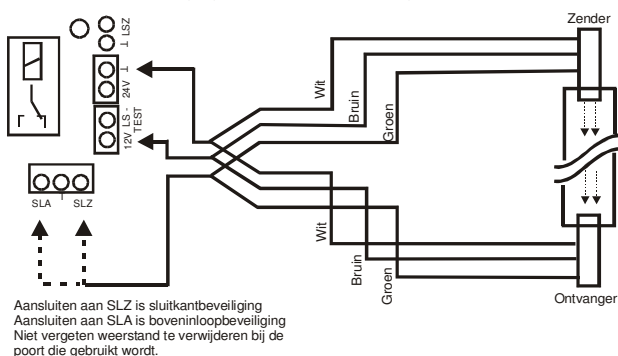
LSZ
⊥
⊥
24V
LS - TEST
12V
SLA
SLZ
Wit
Bruin
Groen
Zender
Wit
Bruin
Groen
Ontvanger

Aansluiten aan SLZ is sluitkantbeveiliging
Aansluiten aan SLA is boveninloopbeveiliging
Niet vergeten weerstand te verwijderen bij de poort die gebruikt wordt.